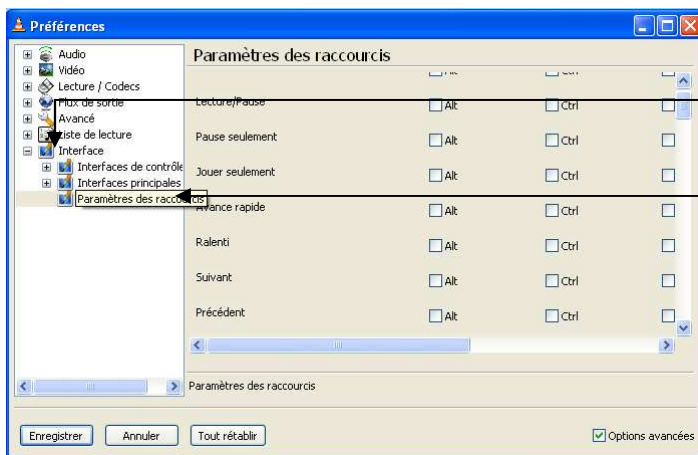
Préférences

Audio
Vidéo
Lecture / Codecs
Flux de sortie
Avancé
Liste de lecture
Interface
Interfaces de contrôle
Interfaces principales
Paramètres des raccourcis

Paramètres des raccourcis

| | | | |
|---|---|---|---|
| Lecture/Pause | Alt | Ctrl | |
| Pause seulement | Alt | Ctrl | |
| Jouer seulement | Alt | Ctrl | |
| Avance rapide | Alt | Ctrl | |
| Ralenti | Alt | Ctrl | |
| Suivant | Alt | Ctrl | |
| Précédent | Alt | Ctrl | |

Paramètres des raccourcis

Enregistrer
Annuler
Tout rétablir
Options avancées